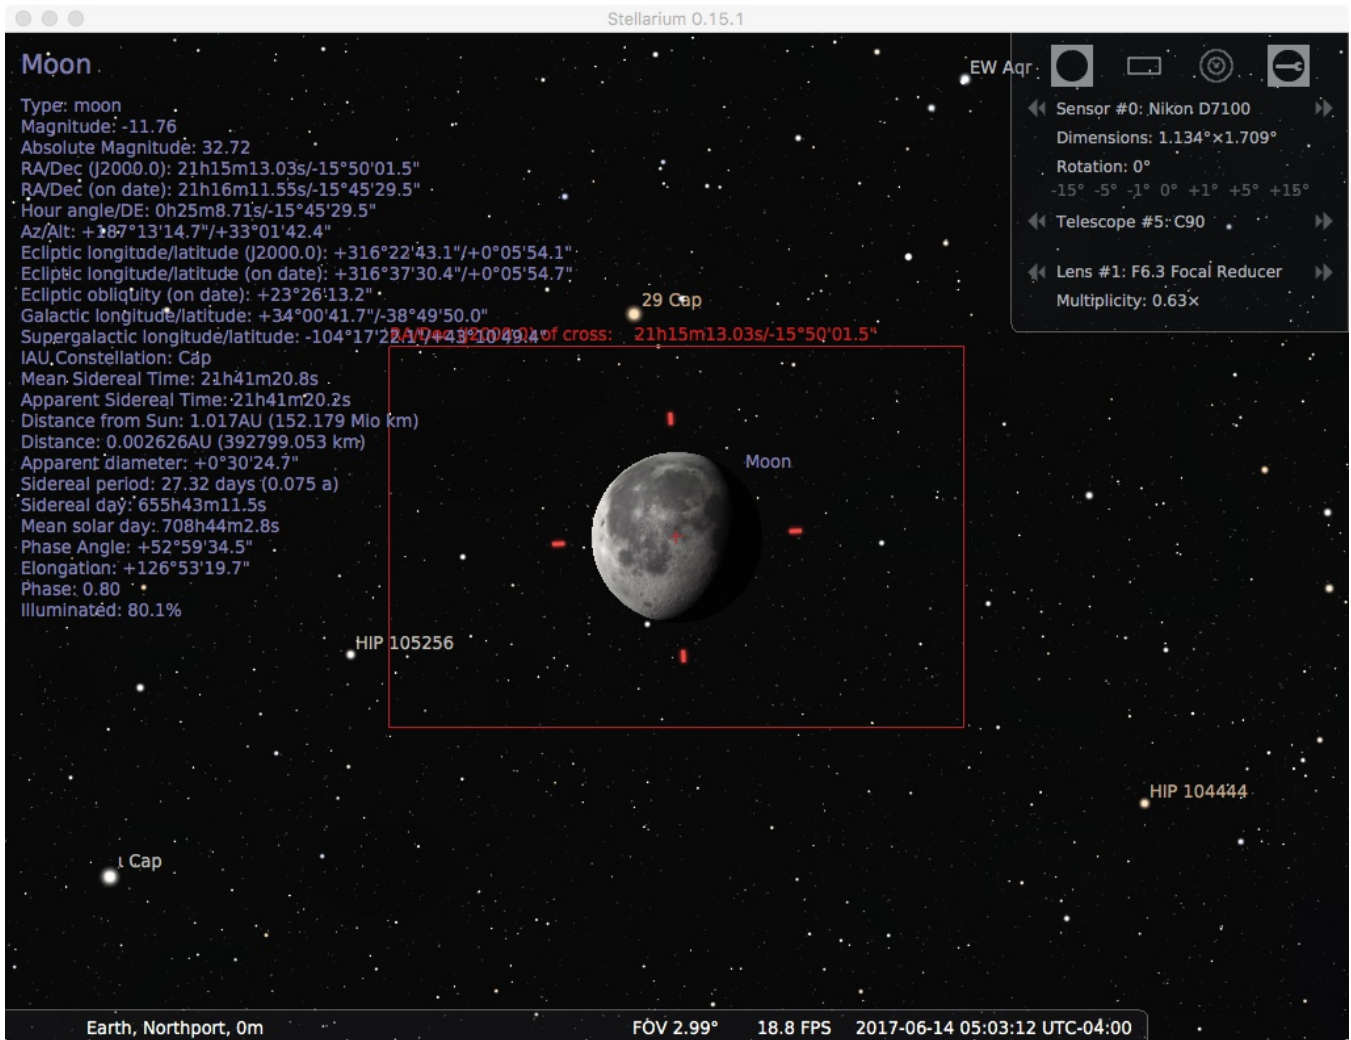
Stellarium 0.15.1

Moon

Type: moon
Magnitude: -11.76
Absolute Magnitude: 32.72
RA/Dec (J2000.0): 21h15m13.03s/-15°50'01.5"
RA/Dec (on date): 21h16m11.55s/-15°45'29.5"
Hour angle/DE: 0h25m8.71s/-15°45'29.5"
Az/Alt: +187°13'14.7"/+33°01'42.4"
Ecliptic longitude/latitude (J2000.0): +316°22'43.1"/+0°05'54.1"
Ecliptic longitude/latitude (on date): +316°37'30.4"/+0°05'54.7"
Ecliptic obliquity (on date): +23°26'13.2"
Galactic longitude/latitude: +34°00'41.7"/-38°49'50.0"
Supergalactic longitude/latitude: -104°17'2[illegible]
IAU Constellation: Cap
Mean Sidereal Time: 21h41m20.8s
Apparent Sidereal Time: 21h41m20.2s
Distance from Sun: 1.017AU (152.179 Mio km)
Distance: 0.002626AU (392799.053 km)
Apparent diameter: +0°30'24.7"
Sidereal period: 27.32 days (0.075 a)
Sidereal day: 655h43m11.5s
Mean solar day: 708h44m2.8s
Phase Angle: +52°59'34.5"
Elongation: +126°53'19.7"
Phase: 0.80
Illuminated: 80.1%

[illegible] of cross: 21h15m13.03s/-15°50'01.5"

EW Aqr

Sensor #0: Nikon D7100
Dimensions: 1.134°×1.709°
Rotation: 0°
-15° -5° -1° 0° +1° +5° +15°
Telescope #5: C90
Lens #1: F6.3 Focal Reducer
Multiplicity: 0.63×

29 Cap
Moon
HIP 105256
HIP 104444
ι Cap

Earth, Northport, 0m    FOV 2.99°    18.8 FPS    2017-06-14 05:03:12 UTC-04:00